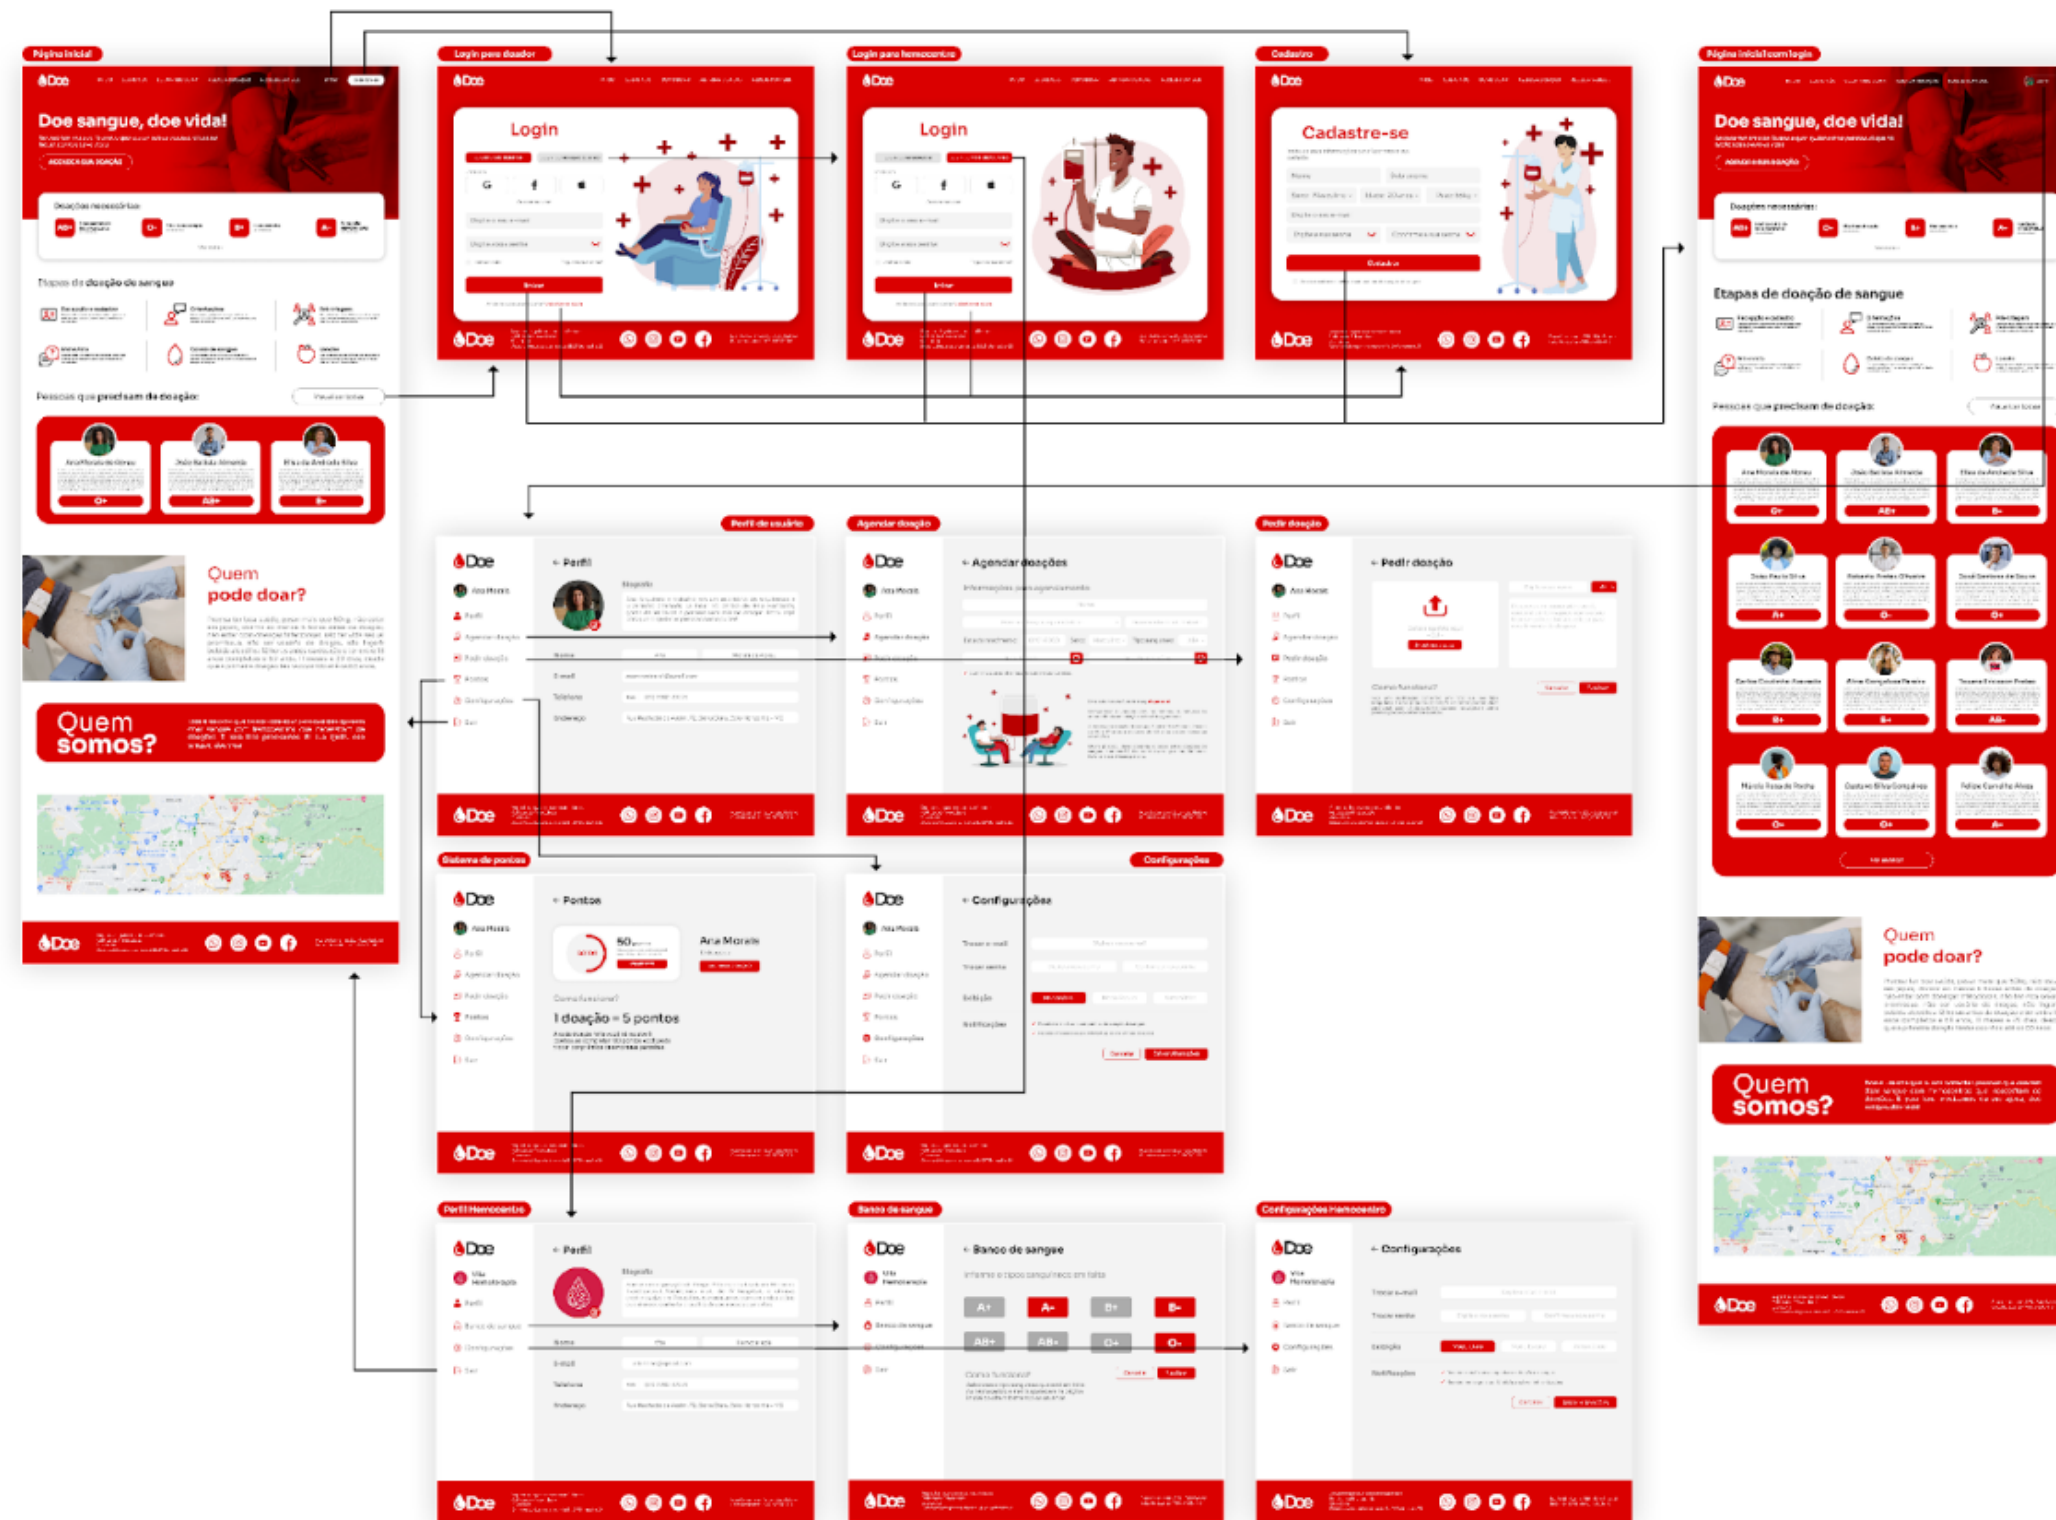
Página inicial

Doe

Doe sangue, doe vida!

Doações necessárias

AB+ O- B+ A-

Etapas de doação de sangue

Pessoas que precisam de doação:

O+ AB+ B-

Quem pode doar?

Quem somos?

Doe

Login para doador

Doe

Login

Entrar

Doe

Login para hemocentro

Doe

Login

Entrar

Doe

Cadastro

Doe

Cadastre-se

Cadastrar

Doe

Página inicial com login

Doe

Doe sangue, doe vida!

Doações necessárias:

AB+ O- B+ A-

Etapas de doação de sangue

Pessoas que precisam de doação:

O+ AB+ B-

A+ O- O+

B+ B+ AB+

O+ O+ A+

Quem pode doar?

Quem somos?

Doe

Perfil de usuário

Doe

Perfil

Ana Morais

Doe

Agendar doação

Doe

Agendar doações

Doe

Pedir doação

Doe

Pedir doação

Doe

Sistema de pontos

Doe

Pontos

50

Ana Morais

1 doação = 5 pontos

Doe

Configurações

Doe

Configurações

Doe

Perfil Hemocentro

Doe

Perfil

Doe

Banco de sangue

Doe

Banco de sangue

A+ A+ B+ B-

AB+ AB- O+ O-

Doe

Configurações Hemocentro

Doe

Configurações

Doe